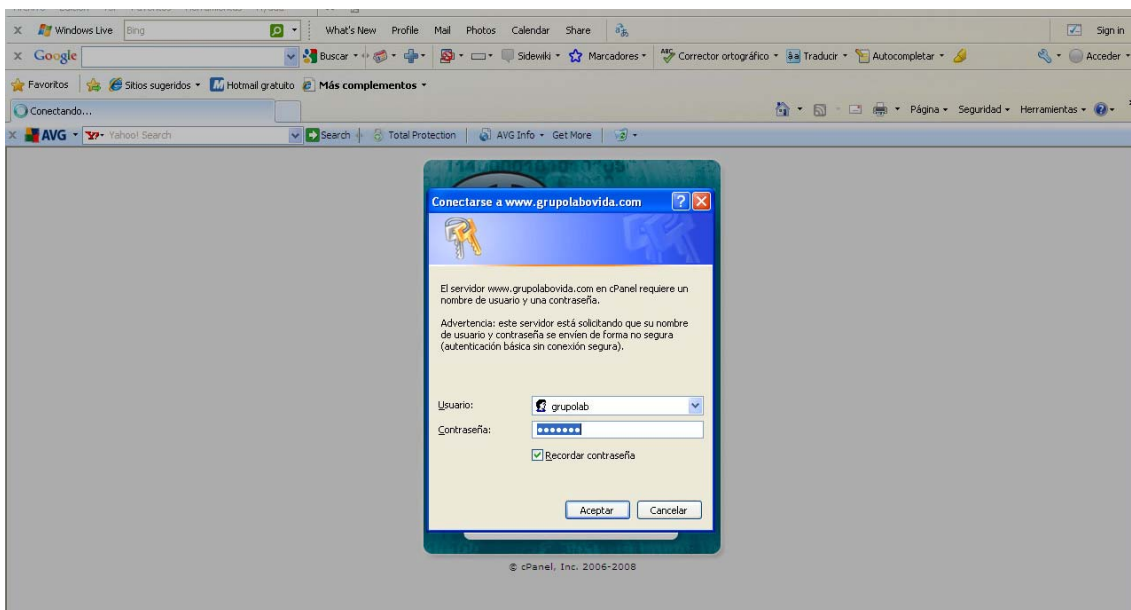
Windows Live Bing What's New Profile Mail Photos Calendar Share Sign in

Google Buscar Sidewiki Marcadores Corrector ortográfico Traducir Autocompletar Acceder

Favoritos Sitios sugeridos Hotmail gratuito Más complementos

Conectando...

Página Seguridad Herramientas

AVG Yahoo! Search Search Total Protection AVG Info Get More

Conectarse a www.grupolabovida.com

El servidor www.grupolabovida.com en cPanel requiere un nombre de usuario y una contraseña.

Advertencia: este servidor está solicitando que su nombre de usuario y contraseña se envíen de forma no segura (autenticación básica sin conexión segura).

Usuario: grupolab

Contraseña: •••••••

Recordar contraseña

Aceptar Cancelar

© cPanel, Inc. 2006-2008